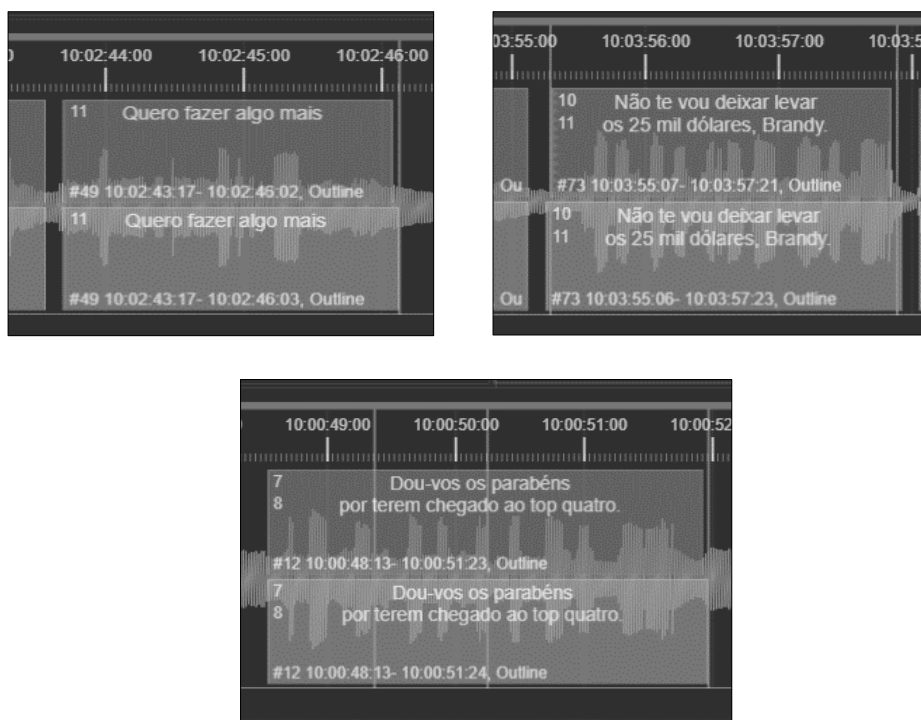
10:02:44:00 10:02:45:00 10:02:46:00

11 Quero fazer algo mais

#49 10:02:43:17- 10:02:46:02, Outline

11 Quero fazer algo mais

#49 10:02:43:17- 10:02:46:03, Outline

03:55:00 10:03:56:00 10:03:57:00 10:03:5

10 Não te vou deixar levar
11 os 25 mil dólares, Brandy.

Ou #73 10:03:55:07- 10:03:57:21, Outline

10 Não te vou deixar levar
11 os 25 mil dólares, Brandy.

Ou #73 10:03:55:06- 10:03:57:23, Outline

10:00:49:00 10:00:50:00 10:00:51:00 10:00:52

7 Dou-vos os parabéns
8 por terem chegado ao top quatro.

#12 10:00:48:13- 10:00:51:23, Outline

7 Dou-vos os parabéns
8 por terem chegado ao top quatro.

#12 10:00:48:13- 10:00:51:24, Outline